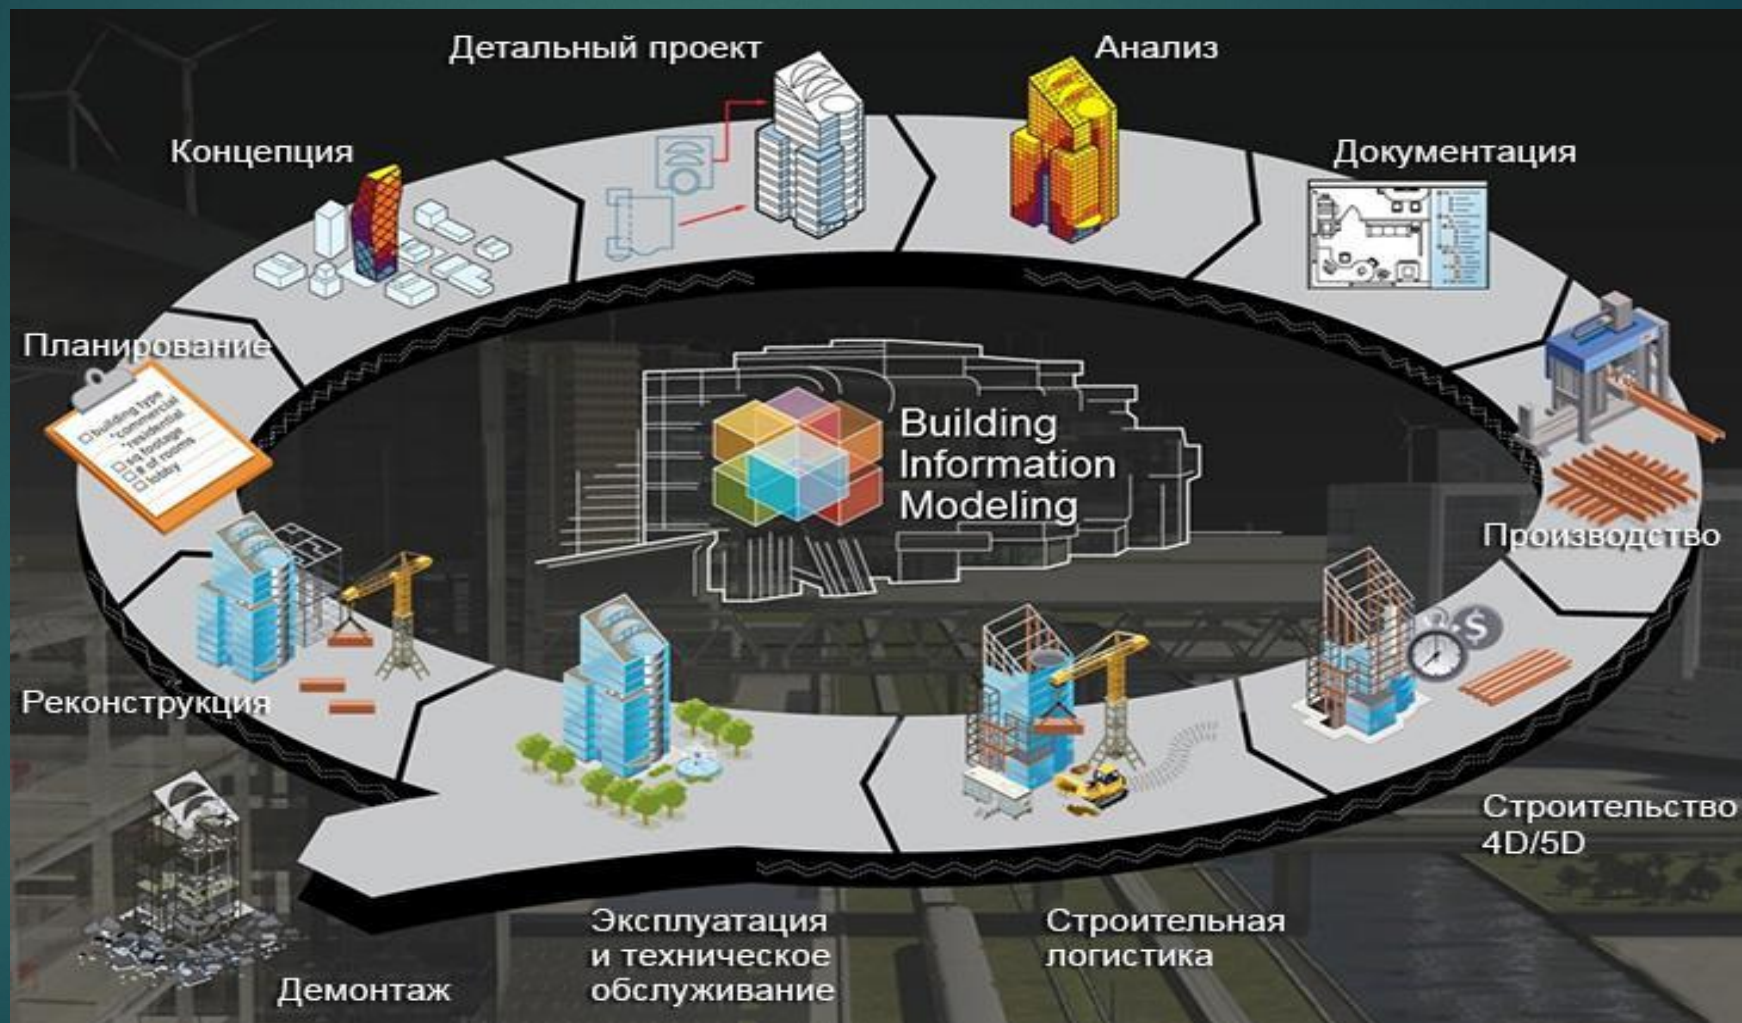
Детальный проект

Анализ

Концепция

Документация

Планирование

building type
commercial
residential
sq footage
# of rooms
lobby

Building
Information
Modeling

Производство

Реконструкция

Строительство
4D/5D

Демонтаж

Эксплуатация
и техническое
обслуживание

Строительная
логистика